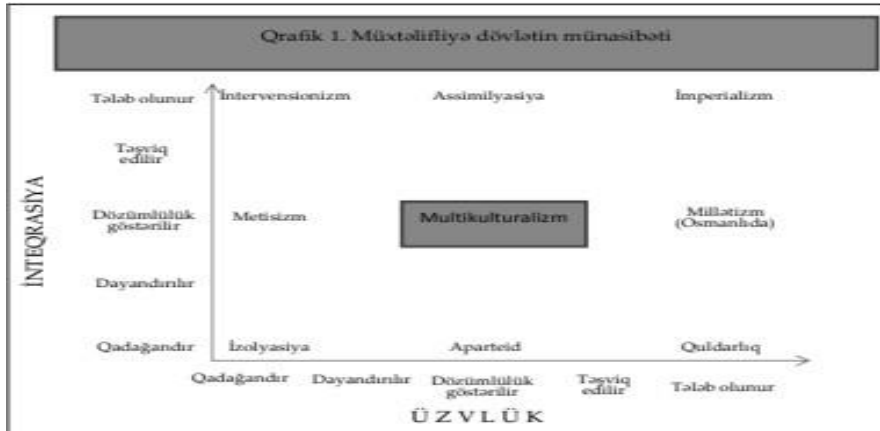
Qrafik 1. Müxtəlifliyə dövlətin münasibəti

İNTEQRASİYA

Tələb olunur
Təşviq edilir
Dözümlülük göstərilir
Dayandırılır
Qadağandır

İntervensionizm
Assimilyasiya
İmperializm

Metisizm
Multikulturalizm
Millətizm (Osmanlıda)

İzolyasiya
Aparteid
Quldarlıq

Qadağandır
Dayandırılır
Dözümlülük göstərilir
Təşviq edilir
Tələb olunur

Ü Z V L Ü K